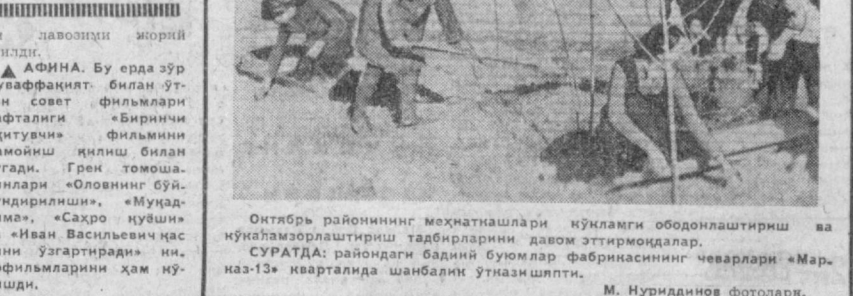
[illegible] лавозими жорий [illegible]илди.

▲ АФИНА. Бу ерда зўр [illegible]уваффақият билан ўт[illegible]н совет фильмлари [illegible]фталиги «Биринчи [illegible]китувчи» фильмини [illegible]амойиш қилиш билан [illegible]тади. Грек томоша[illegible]нлари «Оловнинг бўй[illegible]ндирилиши», «Муқад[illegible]има», «Сахро қуёши» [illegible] «Иван Васильевич қас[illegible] ўзгартиради» ни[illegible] фильмларини ҳам кў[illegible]шди.

Октябрь районининг меҳнаткашлари кўкламги ободонлаштириш ва кўкаламзорлаштириш тадбирларини давом эттирмоқдалар.

СУРАТДА: райондаги бадиий буюмлар фабрикасининг чеварлари «Марказ-13» кварталида шанбалик ўтказишяпти.

М. Нуриддинов фотолари.